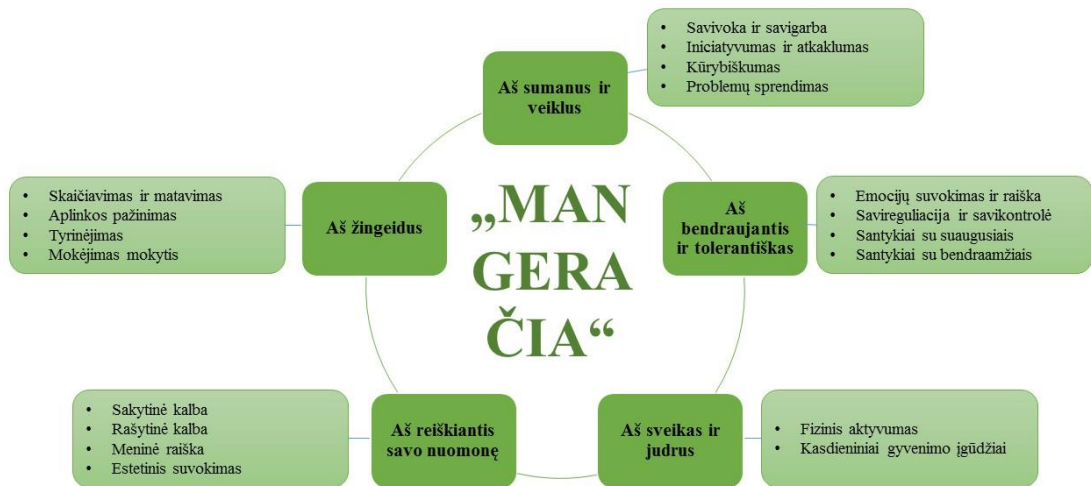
„MAN GERA ČIA“

Aš sumanus ir veiklus

- Savivoka ir savigarba
- Iniciatyvumas ir atkaklumas
- Kūrybiškumas
- Problemų sprendimas

Aš žingeidus

- Skaičiavimas ir matavimas
- Aplinkos pažinimas
- Tyrinėjimas
- Mokėjimas mokytis

Aš bendraujantis ir tolerantiškas

- Emocijų suvokimas ir raiška
- Savireguliacija ir savikontrolė
- Santykiai su suaugusiais
- Santykiai su bendraamžiais

Aš reiškiantis savo nuomonę

- Sakytinė kalba
- Rašytinė kalba
- Meninė raiška
- Estetinis suvokimas

Aš sveikas ir judrus

- Fizinis aktyvumas
- Kasdieniniai gyvenimo įgūdžiai